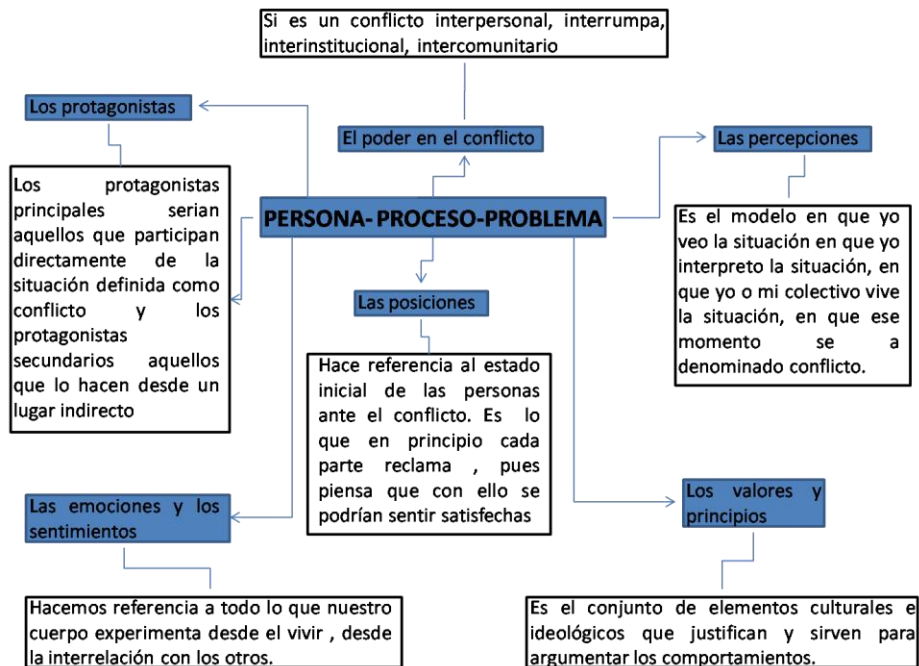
Si es un conflicto interpersonal, interrumpa, interinstitucional, intercomunitario

Los protagonistas

El poder en el conflicto

Las percepciones

Los protagonistas principales serian aquellos que participan directamente de la situación definida como conflicto y los protagonistas secundarios aquellos que lo hacen desde un lugar indirecto

PERSONA- PROCESO-PROBLEMA

Es el modelo en que yo veo la situación en que yo interpreto la situación, en que yo o mi colectivo vive la situación, en que ese momento se a denominado conflicto.

Las posiciones

Hace referencia al estado inicial de las personas ante el conflicto. Es lo que en principio cada parte reclama , pues piensa que con ello se podrían sentir satisfechas

Las emociones y los sentimientos

Los valores y principios

Hacemos referencia a todo lo que nuestro cuerpo experimenta desde el vivir , desde la interrelación con los otros.

Es el conjunto de elementos culturales e ideológicos que justifican y sirven para argumentar los comportamientos.